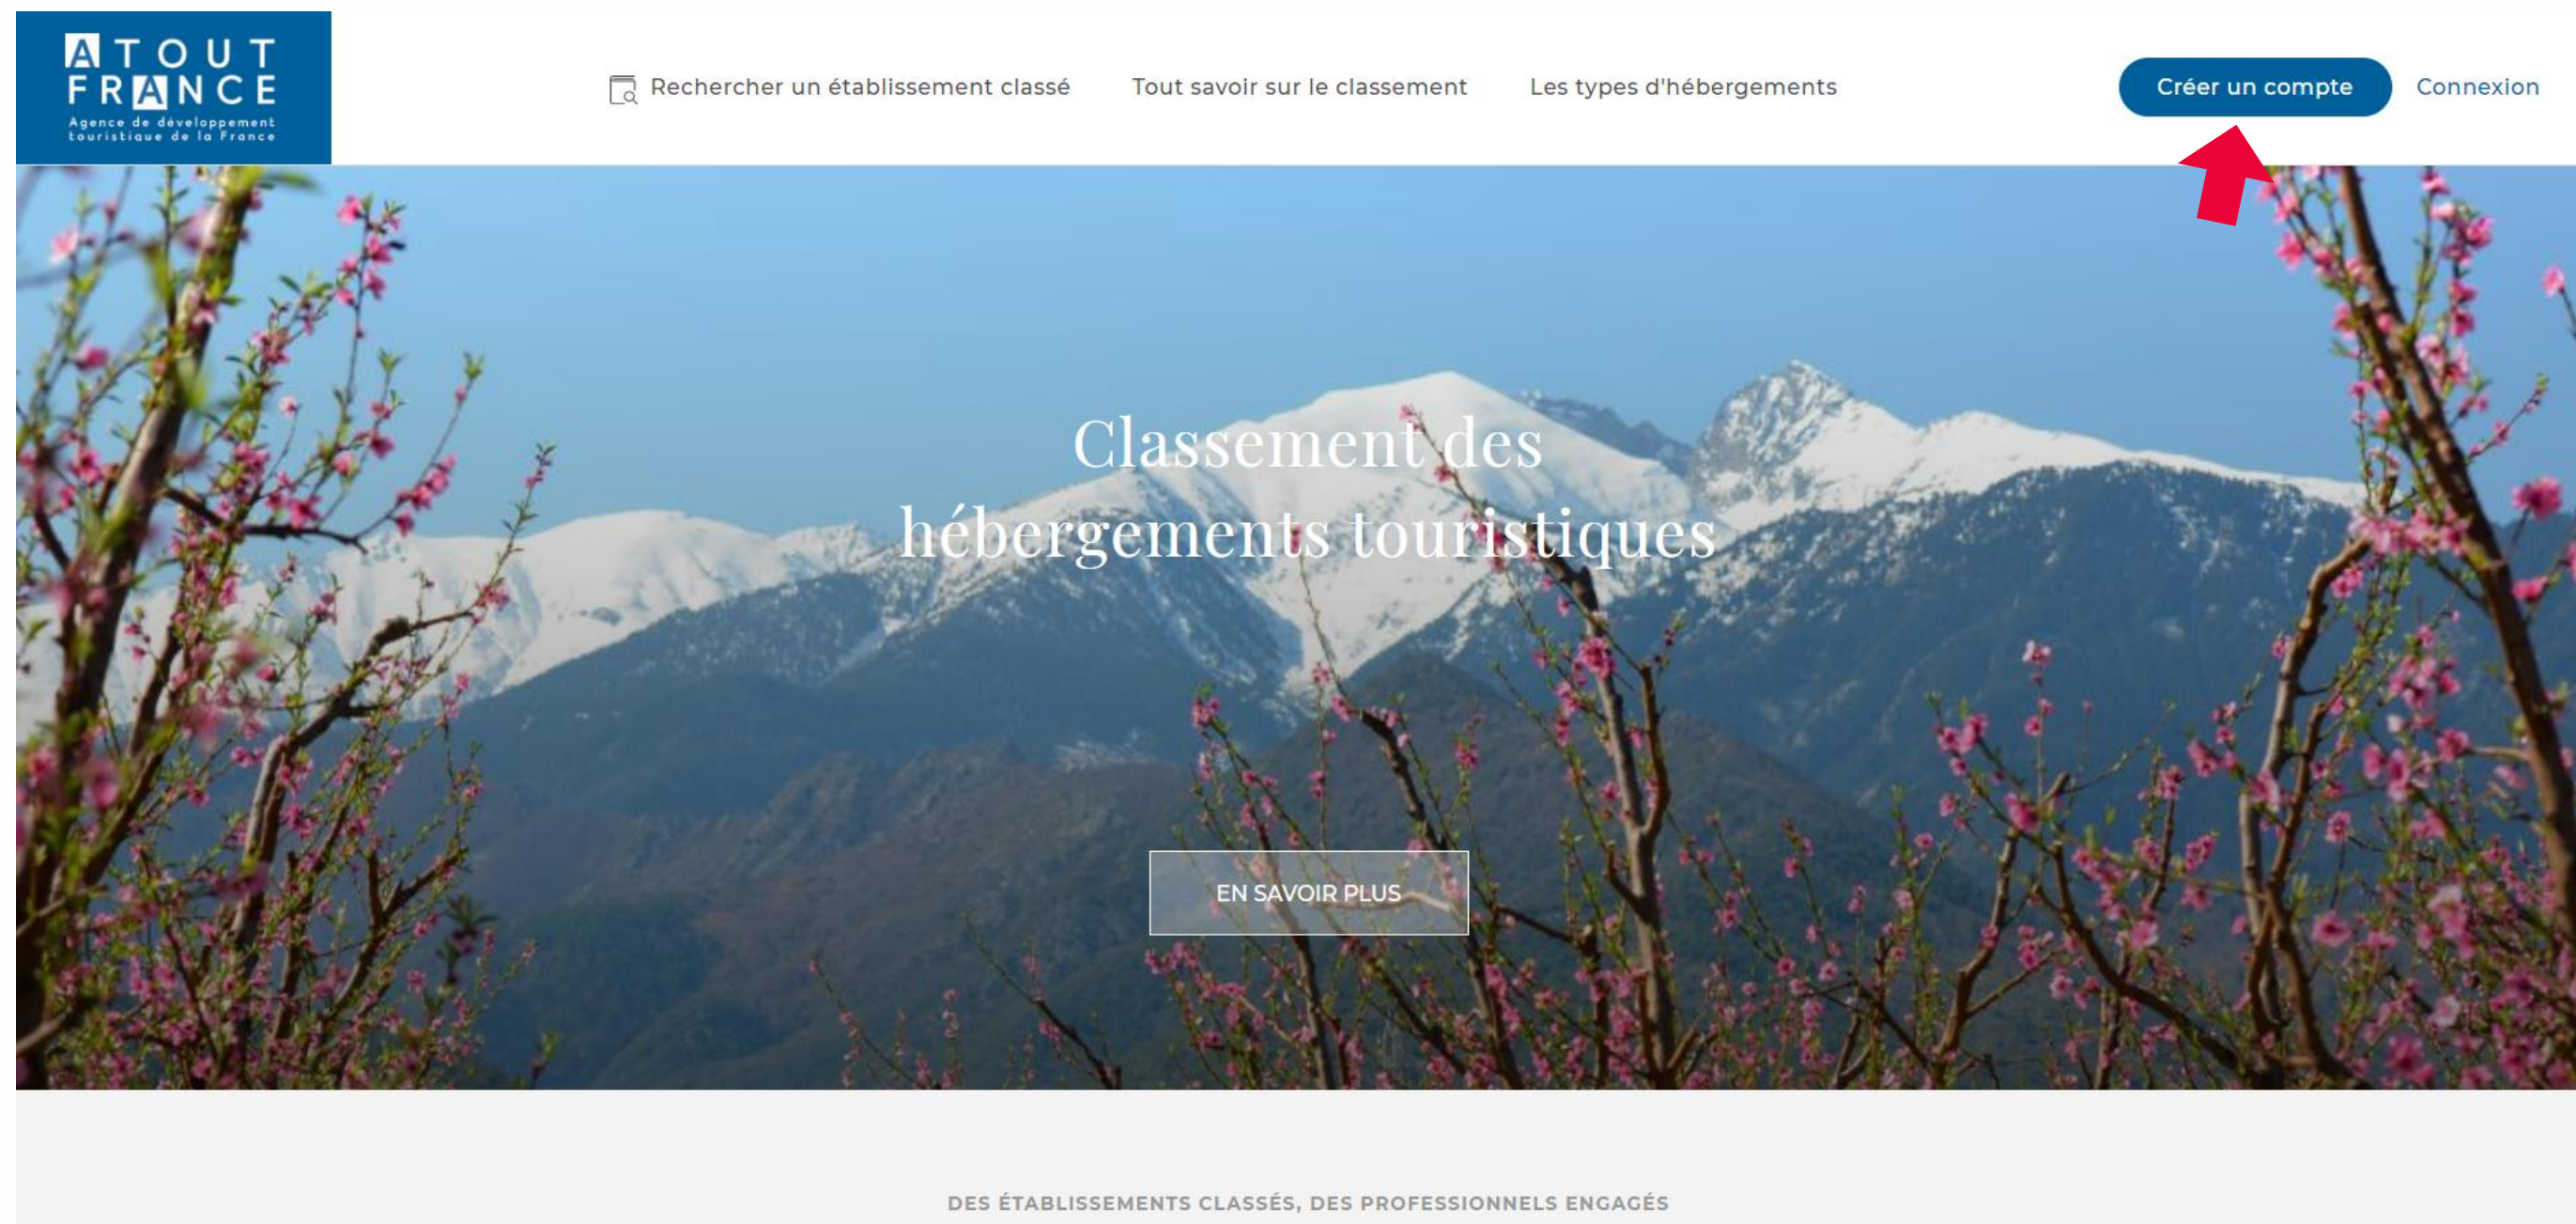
ATOUT FRANCE
Agence de développement touristique de la France

Rechercher un établissement classé
Tout savoir sur le classement
Les types d'hébergements
Créer un compte
Connexion

Classement des hébergements touristiques

EN SAVOIR PLUS

DES ÉTABLISSEMENTS CLASSÉS, DES PROFESSIONNELS ENGAGÉS